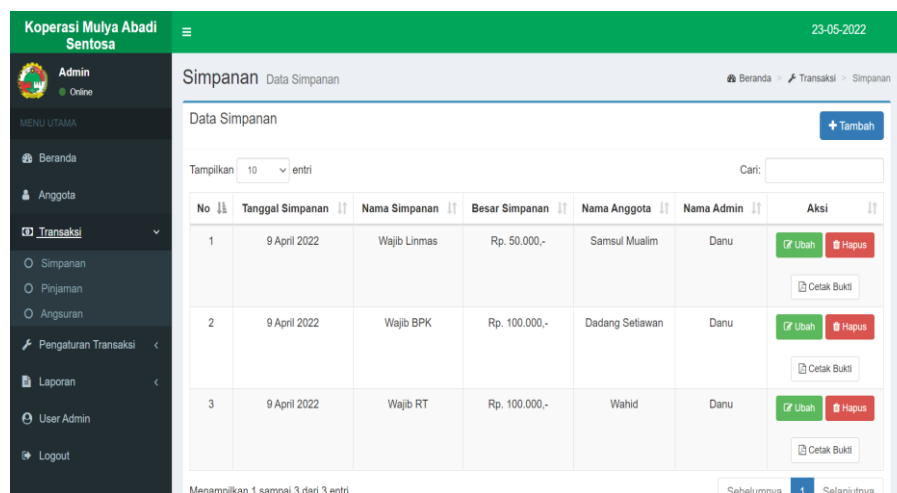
Koperasi Mulya Abadi Sentosa

23-05-2022

Admin
Online

MENU UTAMA

Beranda

Anggota

Transaksi

Simpanan

Pinjaman

Angsuran

Pengaturan Transaksi

Laporan

User Admin

Logout

Simpanan Data Simpanan

Beranda > Transaksi > Simpanan

Data Simpanan

+ Tambah

Tampilkan 10 entri

Cari:

| No | Tanggal Simpanan | Nama Simpanan | Besar Simpanan | Nama Anggota | Nama Admin | Aksi |
|---|---|---|---|---|---|---|
| 1 | 9 April 2022 | Wajib Linmas | Rp. 50.000,- | Samsul Mualim | Danu | Ubah Hapus Cetak Bukti |
| 2 | 9 April 2022 | Wajib BPK | Rp. 100.000,- | Dadang Setiawan | Danu | Ubah Hapus Cetak Bukti |
| 3 | 9 April 2022 | Wajib RT | Rp. 100.000,- | Wahid | Danu | Ubah Hapus Cetak Bukti |

Menampilkan 1 sampai 3 dari 3 entri

Sebelumnya 1 Selanjutnya